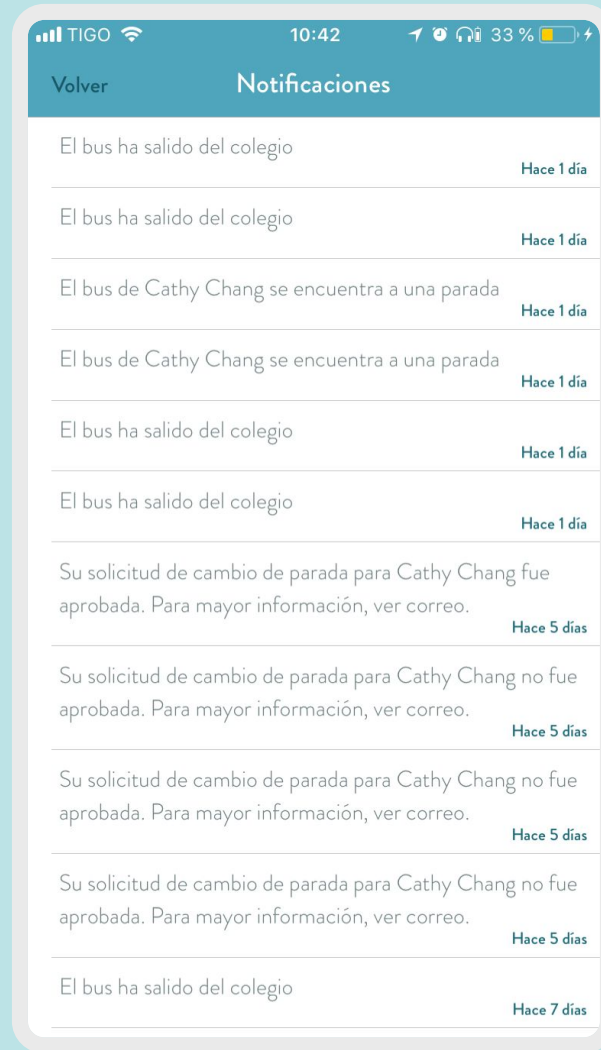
TIGO 10:42 33 %

Volver Notificaciones

El bus ha salido del colegio
Hace 1 día

El bus ha salido del colegio
Hace 1 día

El bus de Cathy Chang se encuentra a una parada
Hace 1 día

El bus de Cathy Chang se encuentra a una parada
Hace 1 día

El bus ha salido del colegio
Hace 1 día

El bus ha salido del colegio
Hace 1 día

Su solicitud de cambio de parada para Cathy Chang fue aprobada. Para mayor información, ver correo.
Hace 5 días

Su solicitud de cambio de parada para Cathy Chang no fue aprobada. Para mayor información, ver correo.
Hace 5 días

Su solicitud de cambio de parada para Cathy Chang no fue aprobada. Para mayor información, ver correo.
Hace 5 días

Su solicitud de cambio de parada para Cathy Chang no fue aprobada. Para mayor información, ver correo.
Hace 5 días

El bus ha salido del colegio
Hace 7 días